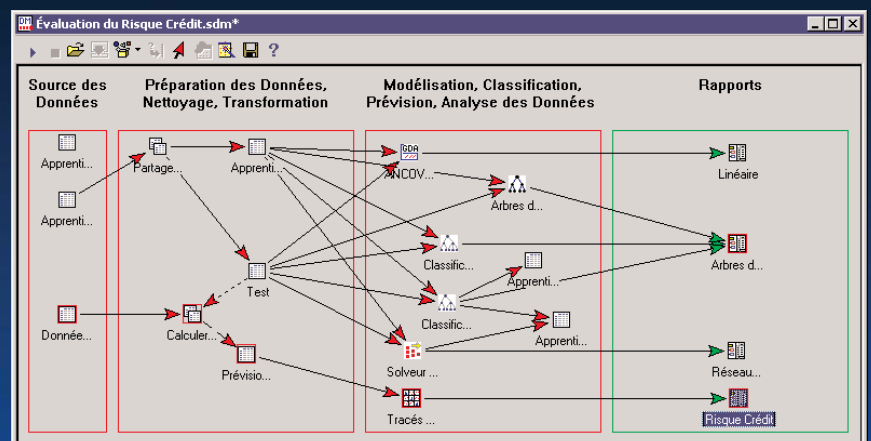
Évaluation du Risque Crédit.sdm*

Source des Données

Préparation des Données, Nettoyage, Transformation

Modélisation, Classification, Prévision, Analyse des Données

Rapports

Apprenti...

Apprenti...

Donnée...

Partage...

Apprenti...

Test

Calculer...

Prévisio...

ANCOV...

Arbres d...

Classific...

Apprenti...

Classific...

Apprenti...

Solveur ...

Tracés ...

Linéaire

Arbres d...

Réseau...

Risque Crédit